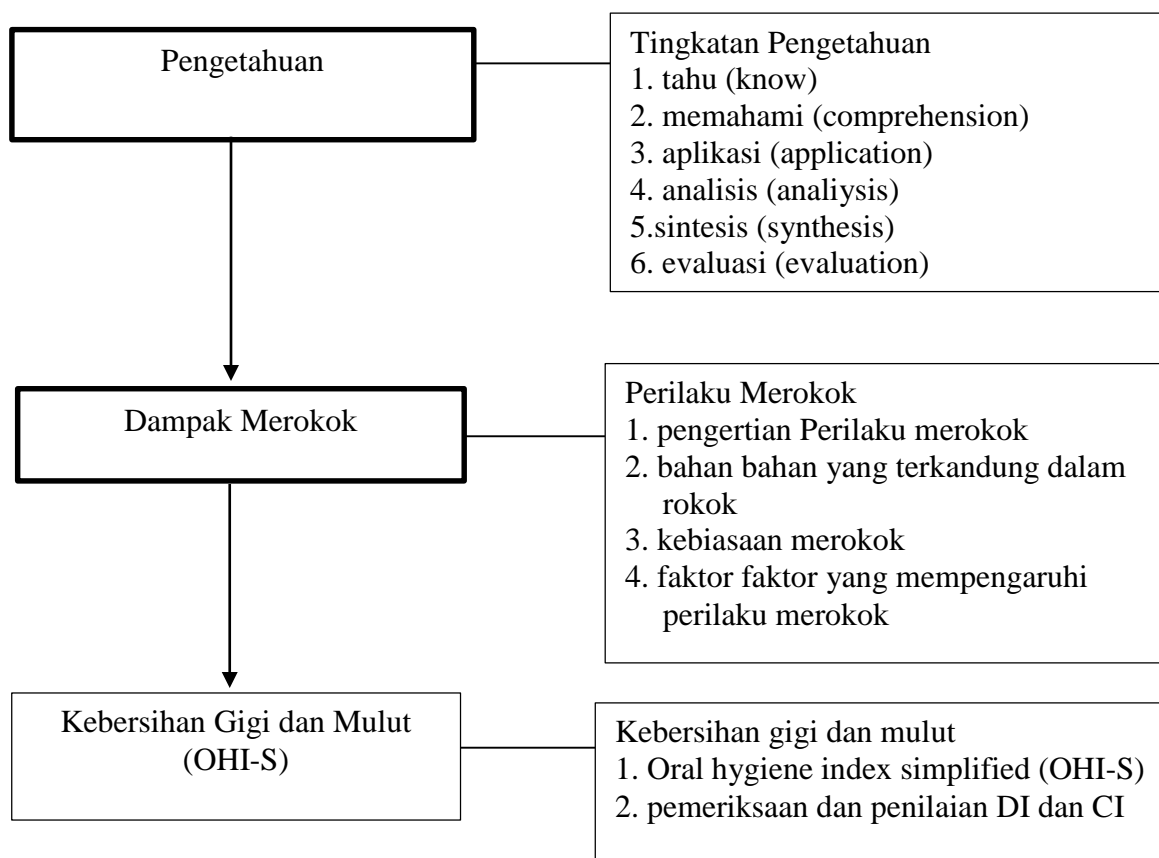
Pengetahuan

Tingkatan Pengetahuan
1. tahu (know)
2. memahami (comprehension)
3. aplikasi (application)
4. analisis (analiysis)
5.sintesis (synthesis)
6. evaluasi (evaluation)

Dampak Merokok

Perilaku Merokok
1. pengertian Perilaku merokok
2. bahan bahan yang terkandung dalam rokok
3. kebiasaan merokok
4. faktor faktor yang mempengaruhi perilaku merokok

Kebersihan Gigi dan Mulut (OHI-S)

Kebersihan gigi dan mulut
1. Oral hygiene index simplified (OHI-S)
2. pemeriksaan dan penilaian DI dan CI